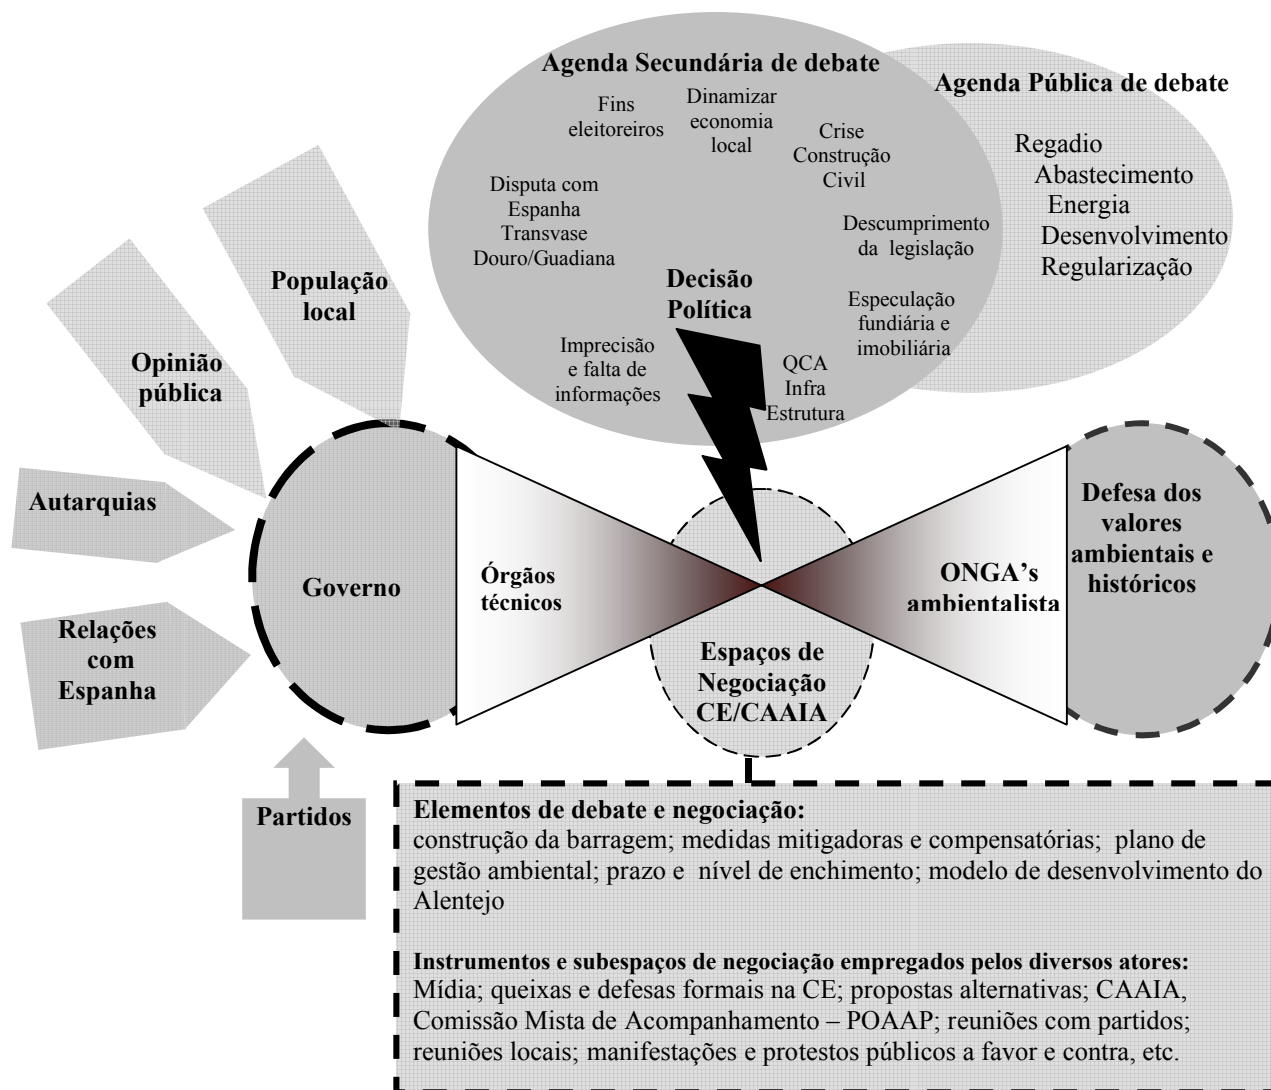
Agenda Secundária de debate

Fins eleitoreiros

Dinamizar economia local

Crise Construção Civil

Disputa com Espanha Transvase Douro/Guadiana

Descumprimento da legislação

Decisão Política

Especulação fundiária e imobiliária

Imprecisão e falta de informações

QCA Infra Estrutura

Agenda Pública de debate

Regadio
Abastecimento
Energia
Desenvolvimento
Regularização

População local

Opinião pública

Autarquias

Relações com Espanha

Partidos

Governo

Órgãos técnicos

Espaços de Negociação CE/CAAIA

ONGA's ambientalista

Defesa dos valores ambientais e históricos

Elementos de debate e negociação:
construção da barragem; medidas mitigadoras e compensatórias; plano de gestão ambiental; prazo e nível de enchimento; modelo de desenvolvimento do Alentejo

Instrumentos e subespaços de negociação empregados pelos diversos atores:
Mídia; queixas e defesas formais na CE; propostas alternativas; CAAIA, Comissão Mista de Acompanhamento – POAAP; reuniões com partidos; reuniões locais; manifestações e protestos públicos a favor e contra, etc.